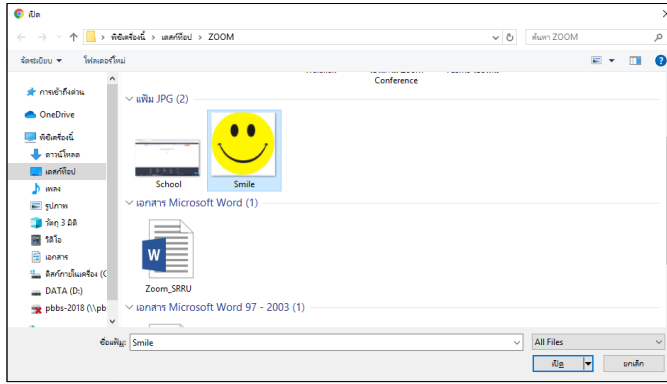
เปิด

พีซีเครื่องนี้ > เดสก์ท็อป > ZOOM

ค้นหา ZOOM

จัดระเบียบ ▾ โฟลเดอร์ใหม่

Conference

การเข้าถึงด่วน
OneDrive
พีซีเครื่องนี้
ดาวน์โหลด
เดสก์ท็อป
เพลง
รูปภาพ
วัตถุ 3 มิติ
วิดีโอ
เอกสาร
ดิสก์ภายในเครื่อง (C
DATA (D:)
pbbs-2018 (\\pb

แฟ้ม JPG (2)
School
Smile

เอกสาร Microsoft Word (1)
Zoom_SRRU

เอกสาร Microsoft Word 97 - 2003 (1)

ชื่อแฟ้ม: Smile
All Files
เปิด
ยกเลิก